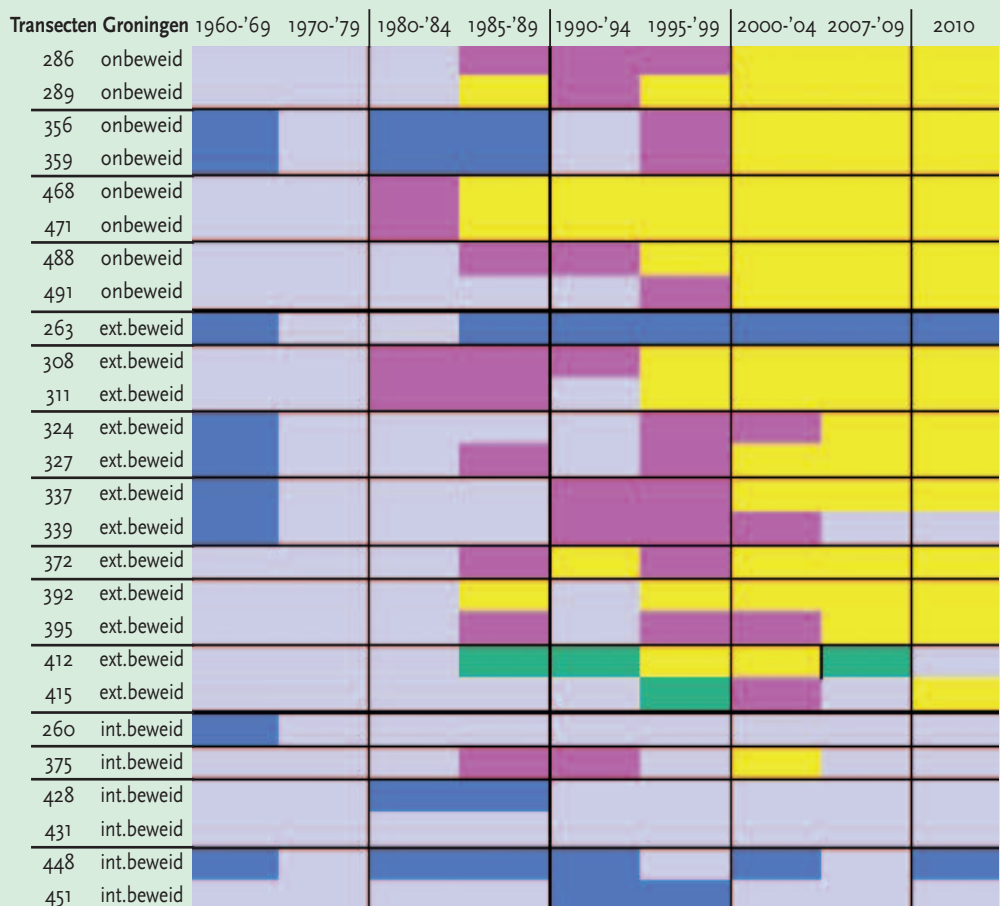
| Transecten Groningen | | 1960-'69 | 1970-'79 | 1980-'84 | 1985-'89 | 1990-'94 | 1995-'99 | 2000-'04 | 2007-'09 | 2010 |
|---|---|---|---|---|---|---|---|---|---|---|
| 286 | onbeweid | | | | | | | | | |
| 289 | onbeweid | | | | | | | | | |
| 356 | onbeweid | | | | | | | | | |
| 359 | onbeweid | | | | | | | | | |
| 468 | onbeweid | | | | | | | | | |
| 471 | onbeweid | | | | | | | | | |
| 488 | onbeweid | | | | | | | | | |
| 491 | onbeweid | | | | | | | | | |
| 263 | ext.beweid | | | | | | | | | |
| 308 | ext.beweid | | | | | | | | | |
| 311 | ext.beweid | | | | | | | | | |
| 324 | ext.beweid | | | | | | | | | |
| 327 | ext.beweid | | | | | | | | | |
| 337 | ext.beweid | | | | | | | | | |
| 339 | ext.beweid | | | | | | | | | |
| 372 | ext.beweid | | | | | | | | | |
| 392 | ext.beweid | | | | | | | | | |
| 395 | ext.beweid | | | | | | | | | |
| 412 | ext.beweid | | | | | | | | | |
| 415 | ext.beweid | | | | | | | | | |
| 260 | int.beweid | | | | | | | | | |
| 375 | int.beweid | | | | | | | | | |
| 428 | int.beweid | | | | | | | | | |
| 431 | int.beweid | | | | | | | | | |
| 448 | int.beweid | | | | | | | | | |
| 451 | int.beweid | | | | | | | | | |